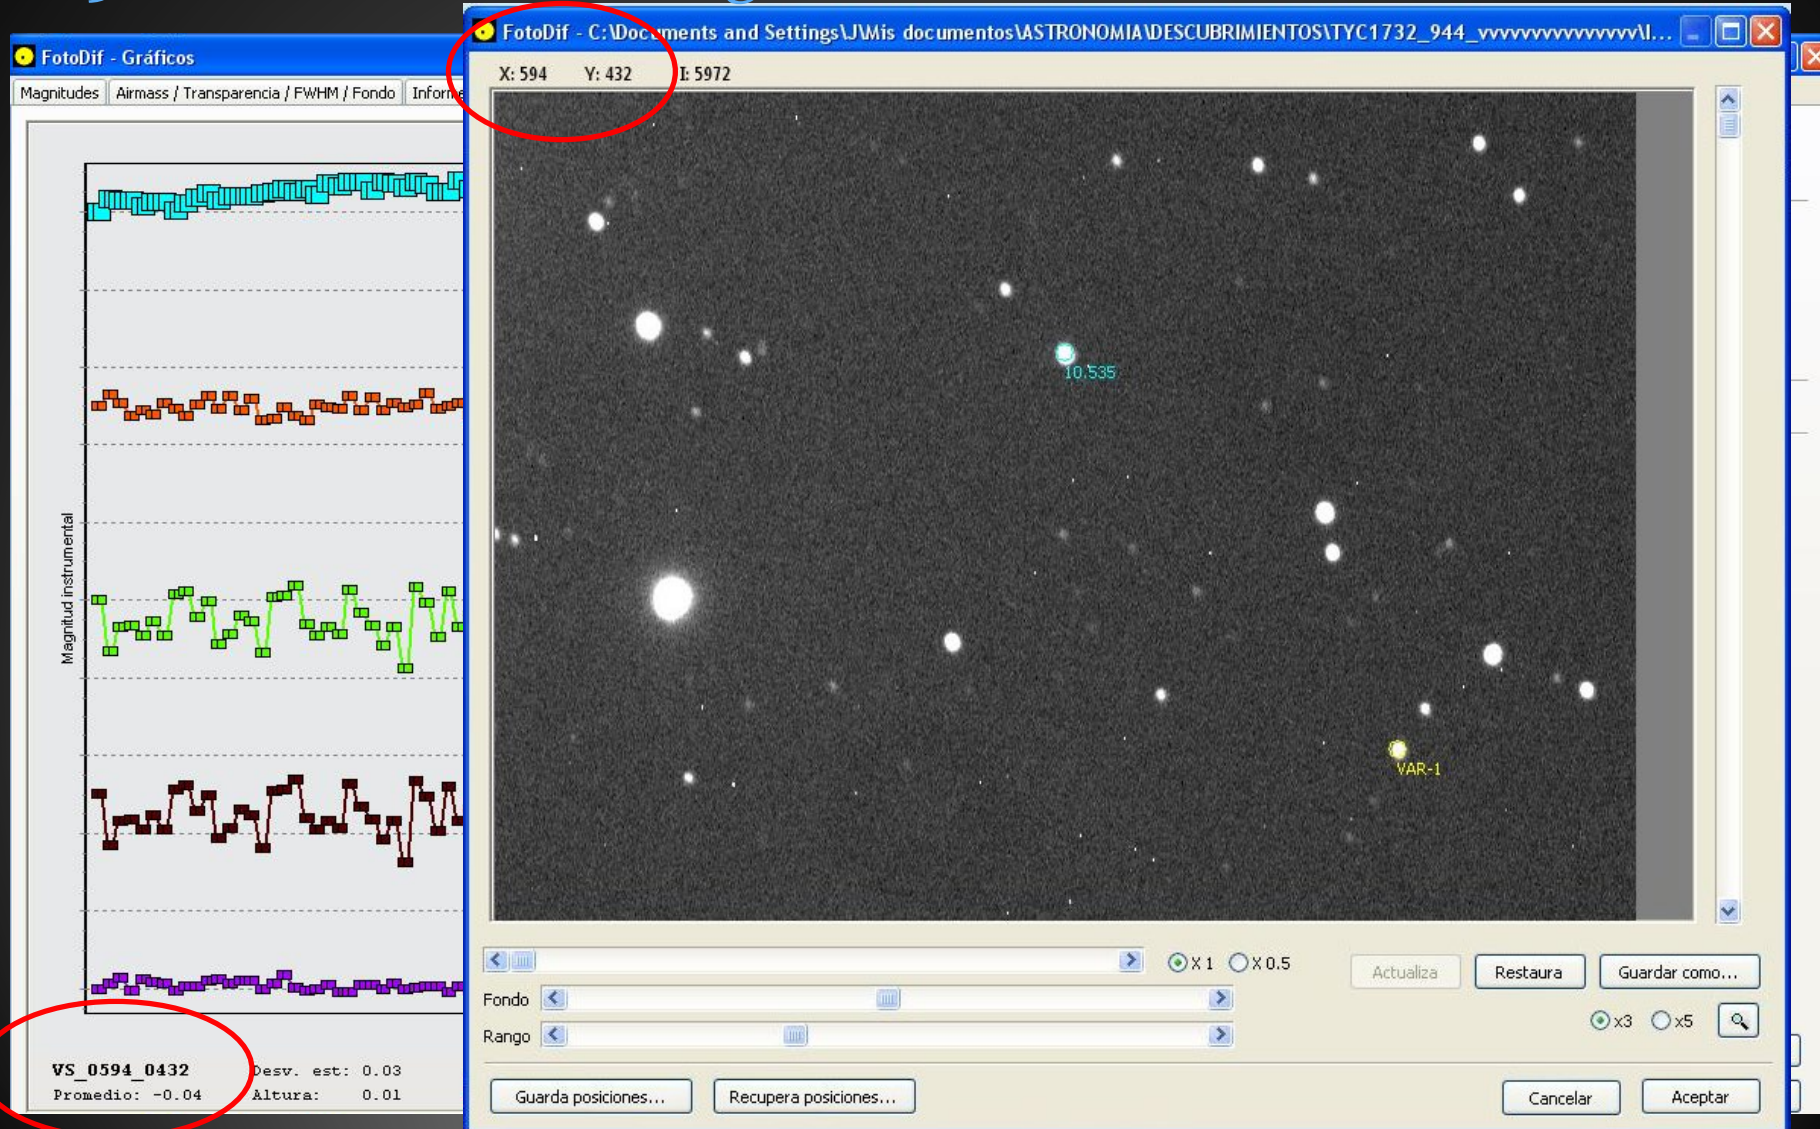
FotoDif - Gráficos

Magnitudes | Airmass / Transparencia / FWHM / Fondo | Inform

Magnitud instrumental

VS_0594_0432
Promedio: -0.04
Desv. est: 0.03
Altura: 0.01

FotoDif - C:\Documents and Settings\J\Mis documentos\ASTRONOMIA\DESCUBRIMIENTOS\TYC1732_944_vvvvvvvvvvvvvv\I...

X: 594 Y: 432 I: 5972

10.535

VAR-1

X 1 X 0.5

Actualiza Restaura Guardar como...

Fondo

Rango

x3 x5

Guarda posiciones... Recupera posiciones... Cancelar Aceptar